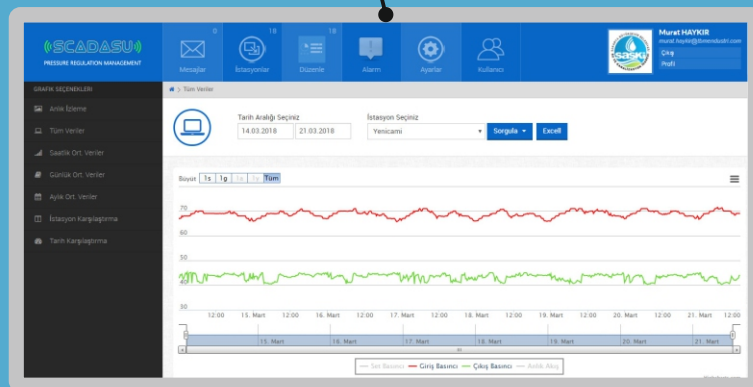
((SCADASU))
PRESSURE REGULATION MANAGEMENT

0
Mesajlar
18
İstasyonlar
18
Düzenle
Alarm
Ayarlar
Kullanıcı

Murat HAYKIR
murat.haykir@ilmendushi.com
Çıkış
Profil

GRAFİK SEÇENEKLERİ
Anlık İzleme
Tüm Veriler
Saatlik Ort. Veriler
Günlük Ort. Veriler
Aylık Ort. Veriler
İstasyon Karşılaştırma
Tarih Karşılaştırma

Tüm Veriler

Tarih Aralığı Seçiniz
14.03.2018
21.03.2018
İstasyon Seçiniz
Yenicami
Sorgula
Excell

Büyüt 1s 1g 1a 1y Tüm

70
60
50
40
30
12:00 15. Mart 12:00 16. Mart 12:00 17. Mart 12:00 18. Mart 12:00 19. Mart 12:00 20. Mart 12:00 21. Mart 12:00
15. Mart 16. Mart 17. Mart 18. Mart 19. Mart 20. Mart 21. Mart

Set Basıncı Giriş Basıncı Çıkış Basıncı Anlık Akış